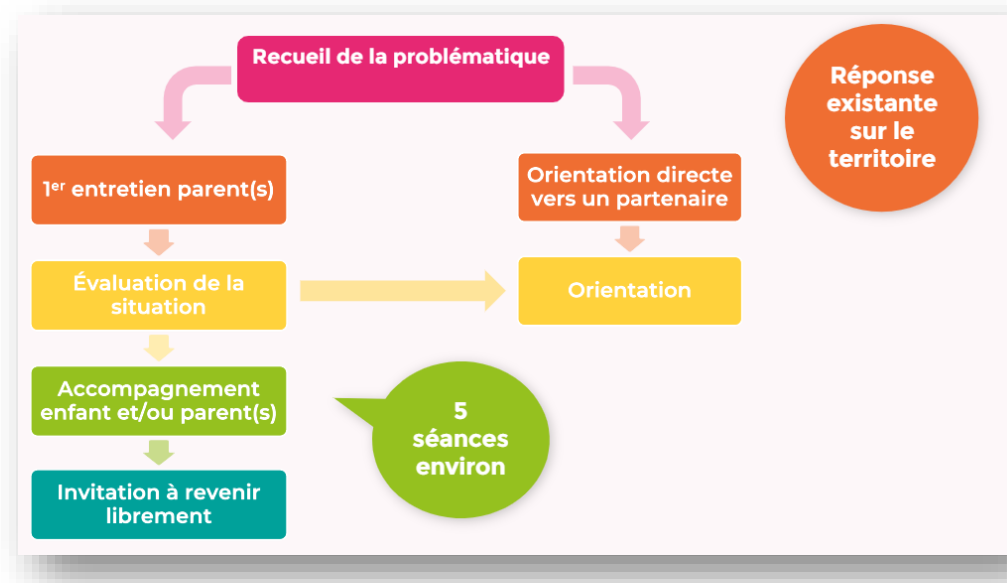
Recueil de la problématique

Réponse existante sur le territoire

1$^{er}$ entretien parent(s)

Orientation directe vers un partenaire

Évaluation de la situation

Orientation

Accompagnement enfant et/ou parent(s)

5 séances environ

Invitation à revenir librement